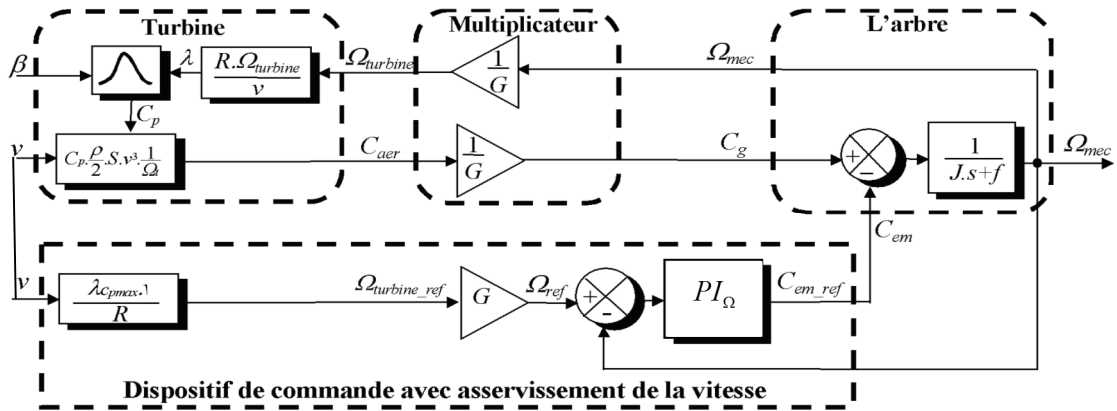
Turbine

Multiplicateur

L'arbre

$\beta$

$\lambda$

$\frac{R.\Omega_{turbine}}{v}$

$\Omega_{turbine}$

$\frac{1}{G}$

$\Omega_{mec}$

$C_p$

$v$

$C_p.\frac{\rho}{2}.S.v^3.\frac{1}{\Omega_t}$

$C_{aer}$

$\frac{1}{G}$

$C_g$

+

–

$\frac{1}{J.s+f}$

$\Omega_{mec}$

$C_{em}$

$v$

$\frac{\lambda_{c_{pmax}}.\text{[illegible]}}{R}$

$\Omega_{turbine\_ref}$

$G$

$\Omega_{ref}$

+

-

$PI_{\Omega}$

$C_{em\_ref}$

Dispositif de commande avec asservissement de la vitesse